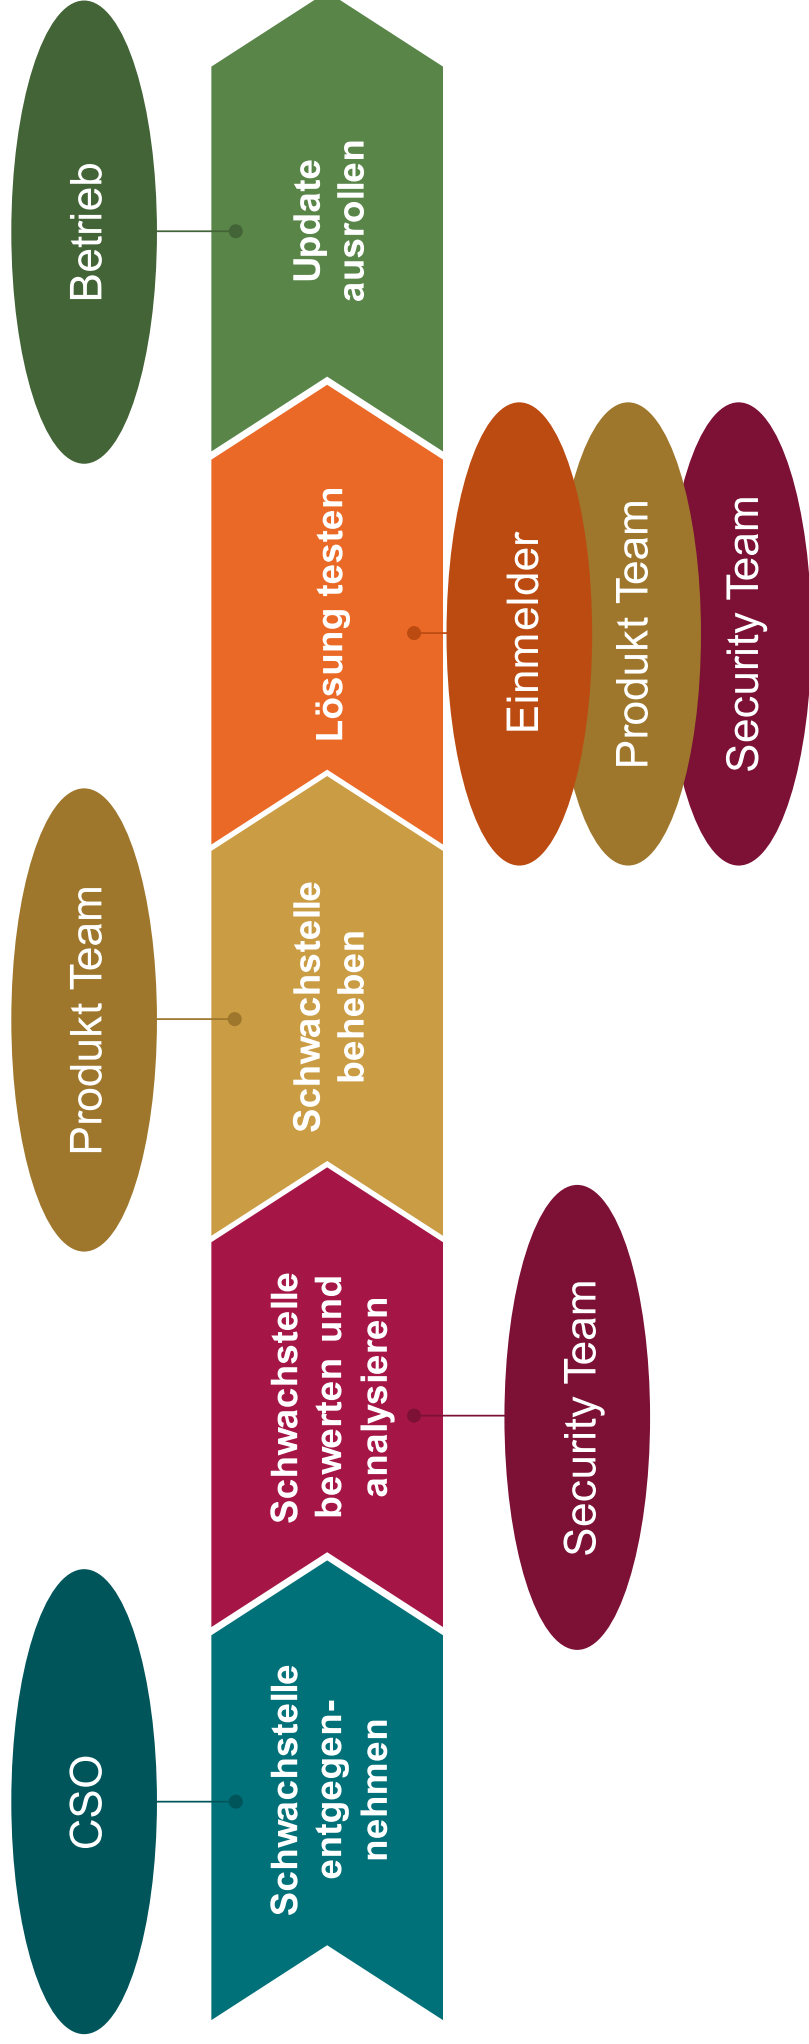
Schwachstelle entgegennehmen

CSO

Schwachstelle bewerten und analysieren

Security Team

Schwachstelle beheben

Produkt Team

Lösung testen

Einmelder

Produkt Team

Security Team

Update ausrollen

Betrieb